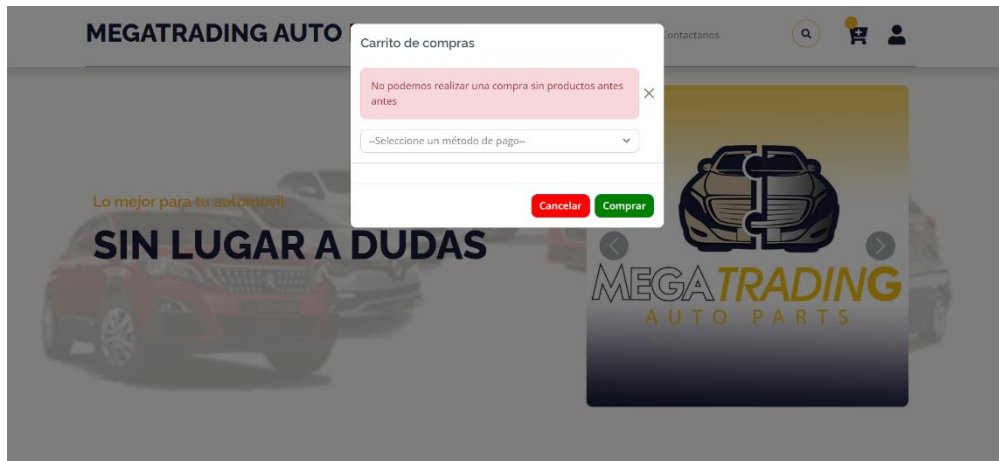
MEGATRADING AUTO

Contactanos

Carrito de compras

No podemos realizar una compra sin productos antes antes

--Seleccione un método de pago--

Cancelar Comprar

Lo mejor para tu automovil

SIN LUGAR A DUDAS

MEGATRADING
AUTO PARTS